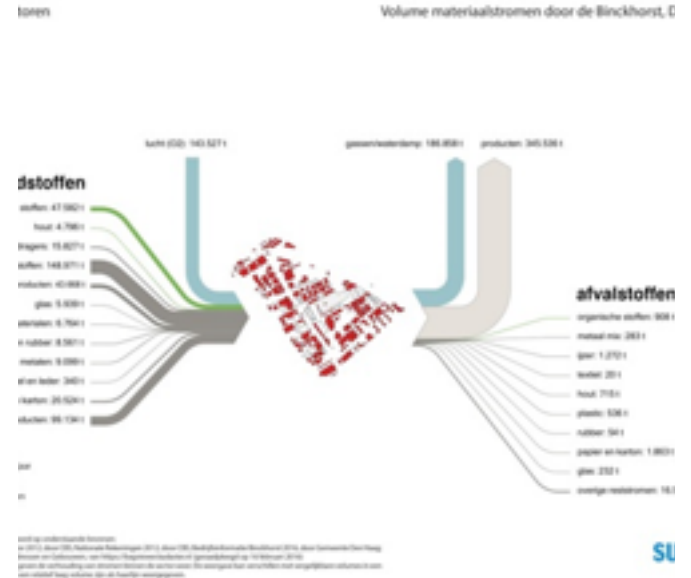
toren

Volume materiaalstromen door de Binckhorst, D

lucht (O2): 143.527 t

gassen/waterdamp: 186.858 t

producten: 345.536 t

dstoffen

stoffen: 47.592 t

hout: 4.796 t

dragers: 15.827 t

stoffen: 148.971 t

producten: 40.668 t

glas: 5.938 t

elementen: 8.764 t

rubber: 8.561 t

metalen: 9.098 t

al en leder: 3401 t

karton: 20.524 t

oducten: 99.134 t

afvalstoffen

organische stoffen: 908 t

metaal mix: 283 t

ijzer: 1.272 t

textiel: 20 t

hout: 715 t

plastic: 536 t

rubber: 54 t

papier en karton: 1.803 t

glas: 232 t

overige reststromen: 18.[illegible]

oor

n

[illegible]

SU